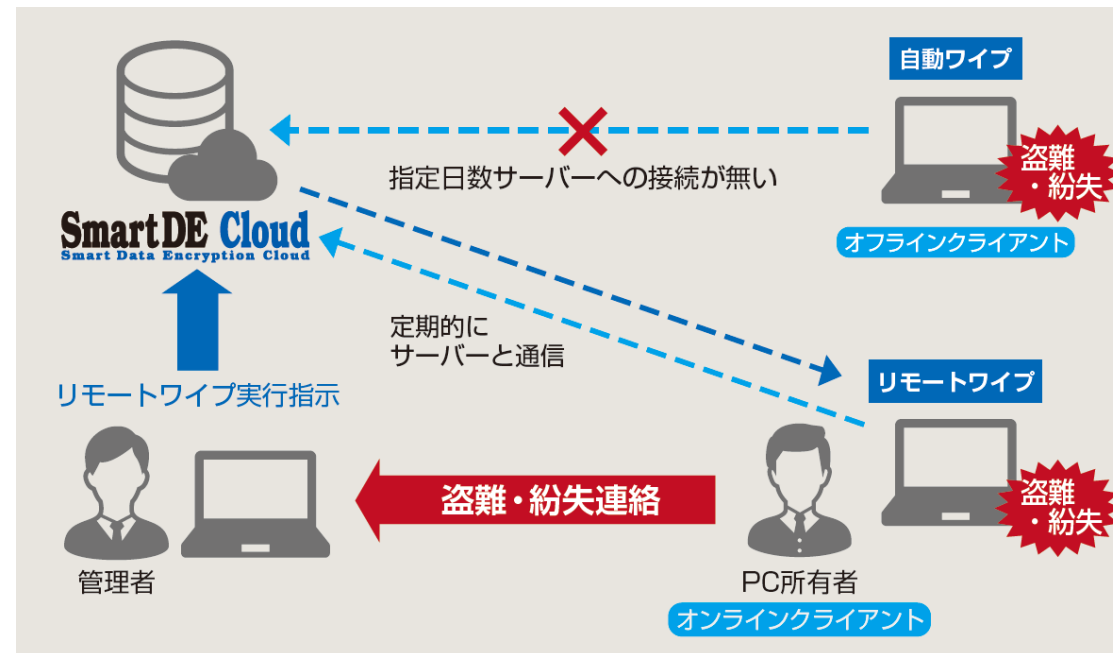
自動ワイプ

指定日数サーバーへの接続が無い

盗難・紛失

SmartDE Cloud
Smart Data Encryption Cloud

オフラインクライアント

定期的にサーバーと通信

リモートワイプ

リモートワイプ実行指示

盗難・紛失

盗難・紛失連絡

管理者

PC所有者

オンラインクライアント